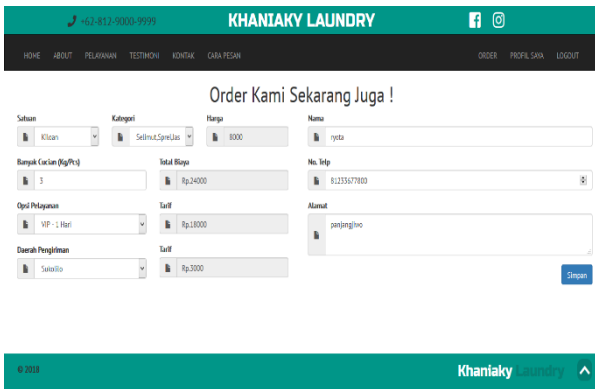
+62-812-9000-9999

KHANIAKY LAUNDRY

HOME ABOUT PELAYANAN TESTIMONI KONTAK CARA PESAN

ORDER PROFIL SAYA LOGOUT

Order Kami Sekarang Juga !

Satuan
Kiloan

Kategori
Selimut,Sprei,Jas

Harga
8000

Nama
ryota

Banyak Cucian (Kg/Pcs)
3

Total Biaya
Rp.24000

No. Telp
81233677803

Opsi Pelayanan
VIP - 1 Hari

Tarif
Rp.18000

Alamat
panjangjiwo

Daerah Pengiriman
Sukolilo

Tarif
Rp.3000

Simpan

© 2018

Khaniaky Laundry